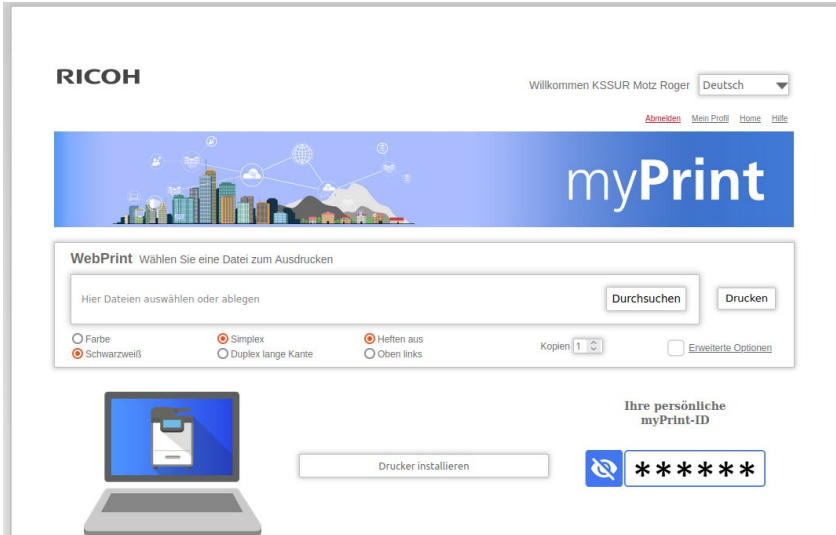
RICOH

Willkommen KSSUR Motz Roger Deutsch

Abmelden Mein Profil Home Hilfe

myPrint

WebPrint Wählen Sie eine Datei zum Ausdrucken

Hier Dateien auswählen oder ablegen

Durchsuchen

Drucken

Farbe
Schwarzweiß

Simplex
Duplex lange Kante

Heften aus
Oben links

Kopien 1

Erweiterte Optionen

Ihre persönliche myPrint-ID

Drucker installieren

******